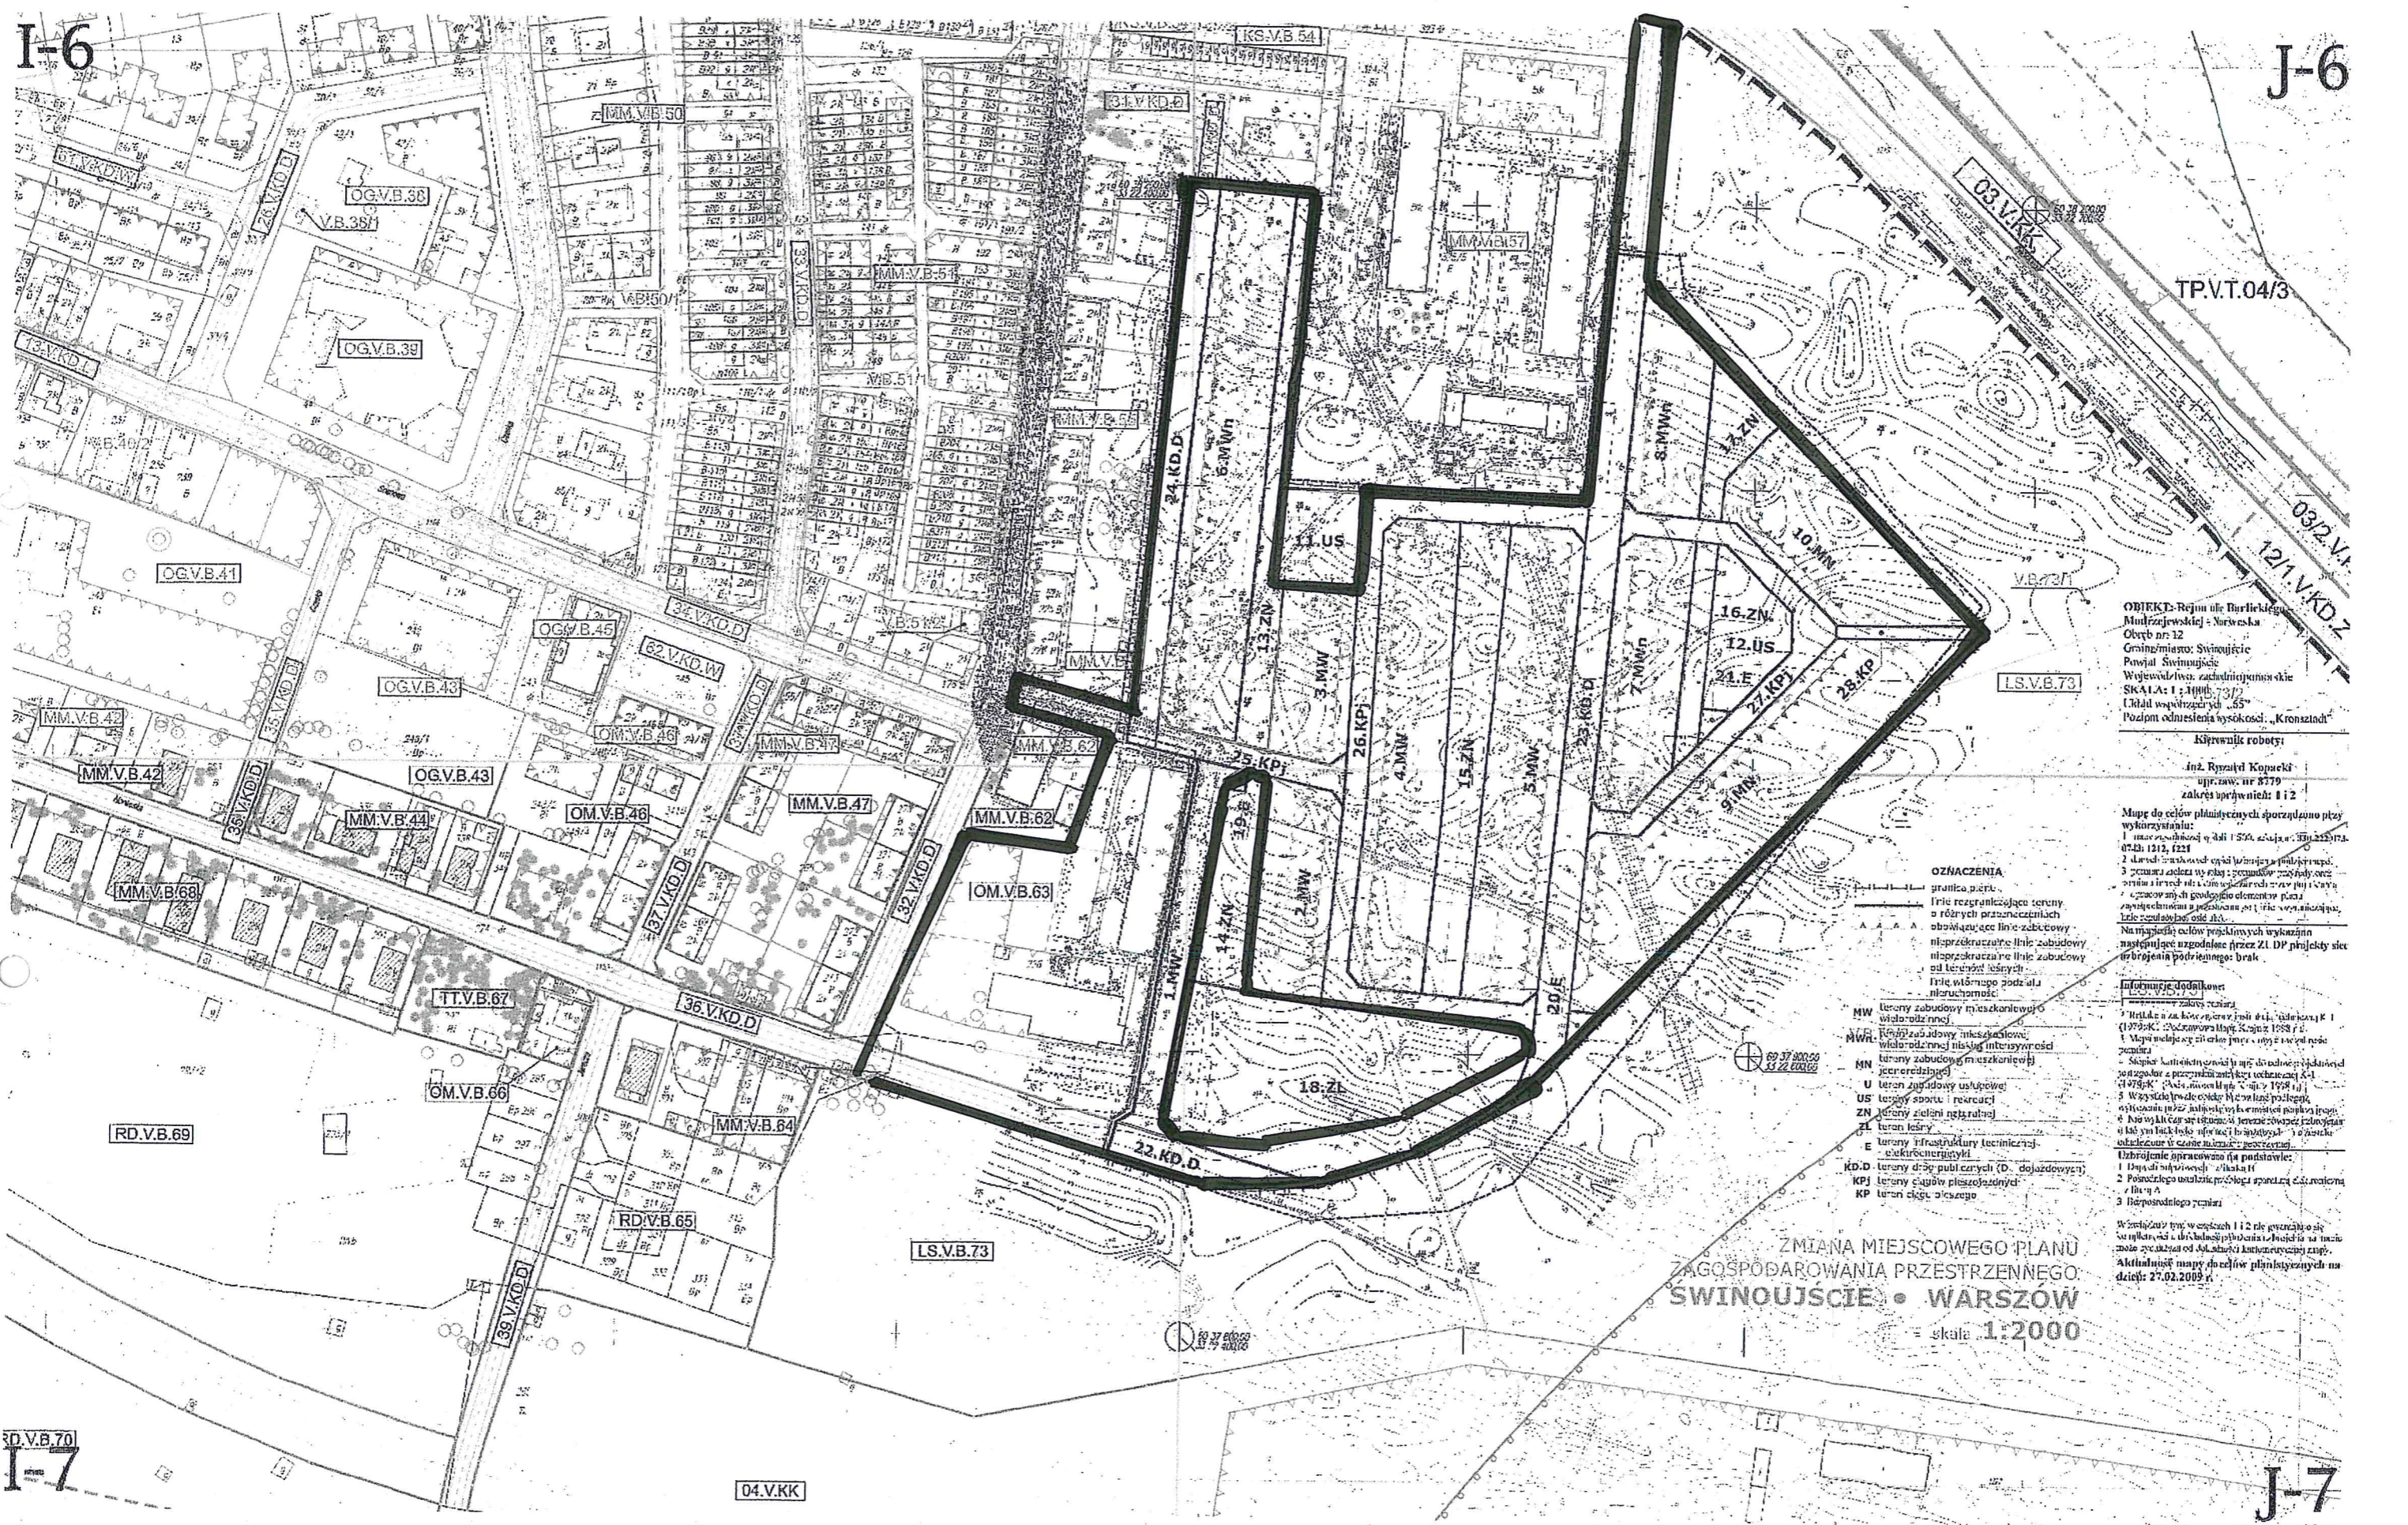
I-6

J-6

I-7

J-7

KS.V.B.54

34.V.KD.D

MM.V.B.50

OG.V.B.36

V.B.38/1

26.V.KD.D

01.V.KD.W

33.V.KD.D

MM.V.B.51

MM.V.B.57

03.V.KK

TP.V.T.04/3

VB50/1

OG.V.B.39

19.V.KD.L

V.B.51/1

V.B.40/2

24.KD.D

6.MWn

8.MWn

13.ZN

03/2.V.

12/1.V.KD.Z

11.US

10.MN

OG.V.B.41

34.V.KD.D

V.B.73/1

OG.V.B.45

62.V.KD.W

V.B.51/2

13.ZN

3.MW

7.MWn

23.KD.D

16.ZN

12.US

21.E

OG.V.B.43

35.V.KD.D

MM.V.B.

LS.V.B.73

MM.V.B.42

OM.V.B.46

MM.V.B.

MM.V.B.62

25.KPj

26.KPj

4.MW

15.ZN

5.MW

27.KPj

28.KP

9.MN

MM.V.B.42

OG.V.B.43

MM.V.B.44

OM.V.B.46

MM.V.B.47

MM.V.B.62

19.ZL

MM.V.B.68

36.V.KD.D

37.V.KD.D

32.V.KD.D

OM.V.B.63

2.MW

14.ZN

1.MW

20.E

TT.V.B.67

36.V.KD.D

OM.V.B.66

18.ZL

RD.V.B.69

MM.V.B.64

22.KD.D

RD.V.B.65

LS.V.B.73

39.V.KD.D

RD.V.B.70

04.V.KK

OBJEKT: Rejon ul. Barlickiego, Modrzejewskiej - Norweska
Obręb nr 12
Gmina/miasto: Świnoujście
Powiat: Świnoujście
Województwo: zachodniopomorskie
SKALA: 1:1000, 1:2000
Układ współrzędnych „65"
Poziom odniesienia wysokości „Kronsztadt"

Kierownik roboty:

inż. Ryszard Kopacki
upr. zaw. nr 8379
zakres uprawnień: 1 i 2

Mapa do celów planistycznych sporządzono przy wykorzystaniu:
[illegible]

OZNACZENIA
granica planu
linie rozgraniczające tereny o różnym przeznaczeniu
obowiązujące linie zabudowy
nieprzekraczalne linie zabudowy
nieprzekraczalne linie zabudowy od terenów leśnych
linie wiążącego podziału nieruchomości

MW tereny zabudowy mieszkaniowej wielorodzinnej
MWn tereny zabudowy mieszkaniowej wielorodzinnej niskiej intensywności
MN tereny zabudowy mieszkaniowej jednorodzinnej
U teren zabudowy usługowej
US tereny sportu i rekreacji
ZN tereny zieleni naturalnej
ZL teren leśny
E tereny infrastruktury technicznej - elektroenergetyki
KD.D tereny dróg publicznych (D - dojazdowych)
KPj tereny ciągów pieszojezdnych
KP teren ciągu pieszego

Informacje dodatkowe:
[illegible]

Aktualność mapy do celów planistycznych na dzień: 27.02.2009 r.

ZMIANA MIEJSCOWEGO PLANU ZAGOSPODAROWANIA PRZESTRZENNEGO
ŚWINOUJŚCIE • WARSZÓW
skala 1:2000